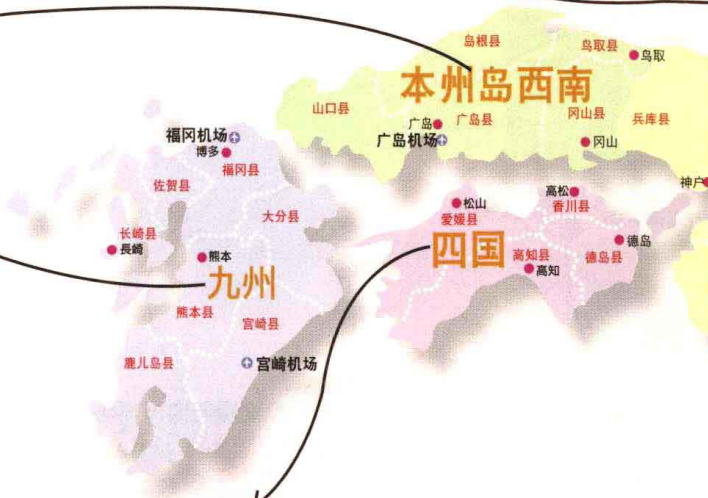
岛根县
鸟取县
鸟取
本州岛西南
山口县
广岛
广岛县
冈山县
兵库县
福冈机场
广岛机场
冈山
博多
福冈县
神户
佐贺县
高松
松山
香川县
大分县
爱媛县
长崎县
長崎
熊本
四国
德岛
高知县
德岛县
高知
九州
熊本县
宫崎县
鹿儿岛县
宫崎机场